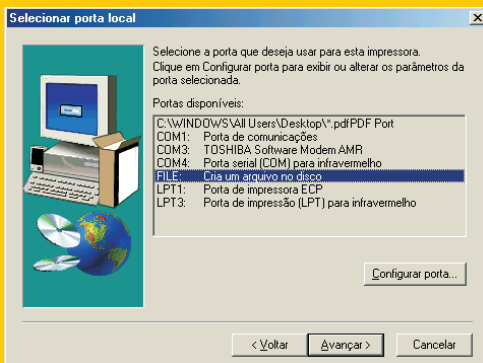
Selecionar porta local

Selecione a porta que deseja usar para esta impressora.
Clique em Configurar porta para exibir ou alterar os parâmetros da porta selecionada.

Portas disponíveis:

| | |
|---|---|
| C:\WINDOWS\All Users\Desktop\*.pdfPDF Port | |
| COM1: | Porta de comunicações |
| COM3: | TOSHIBA Software Modem AMR |
| COM4: | Porta serial (COM) para infravermelho |
| FILE: | Cria um arquivo no disco |
| LPT1: | Porta de impressora ECP |
| LPT3: | Porta de impressão (LPT) para infravermelho |

Configurar porta...

< Voltar
Avançar >
Cancelar